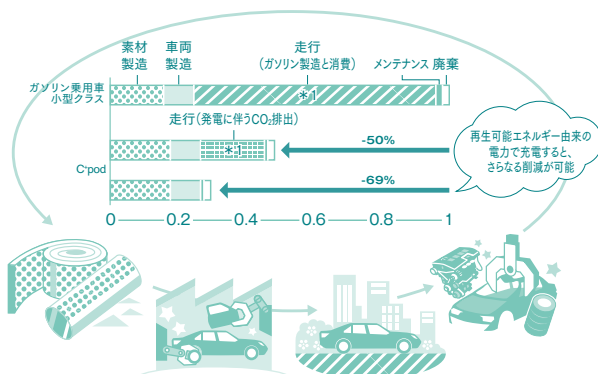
素材製造

車両製造

走行（ガソリン製造と消費）

メンテナンス

廃棄

ガソリン乗用車小型クラス

＊1

走行（発電に伴う$CO_2$排出）

＊1

-50%

C⁺pod

-69%

再生可能エネルギー由来の電力で充電すると、さらなる削減が可能

0

0.2

0.4

0.6

0.8

1